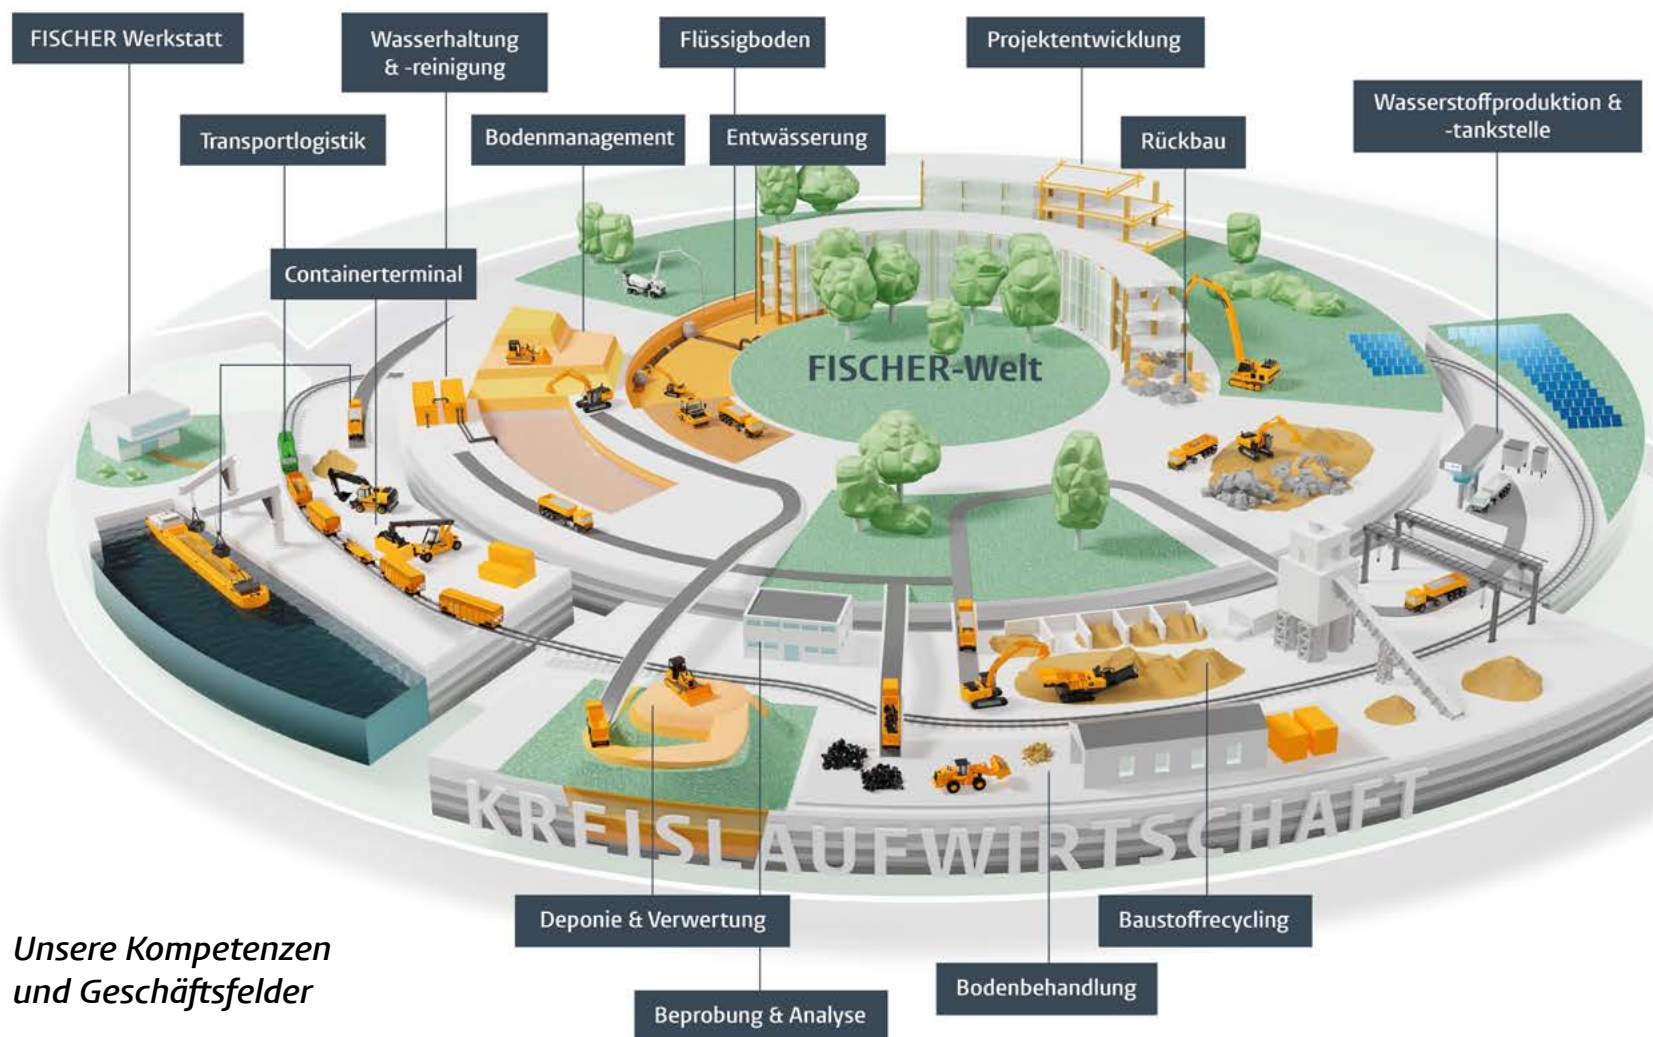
FISCHER Werkstatt

Wasserhaltung & -reinigung

Flüssigboden

Projektentwicklung

Wasserstoffproduktion & -tankstelle

Transportlogistik

Bodenmanagement

Entwässerung

Rückbau

Containerterminal

FISCHER-Welt

KREISLAUFWIRTSCHAFT

Deponie & Verwertung

Baustoffrecycling

Bodenbehandlung

Beprobung & Analyse

Unsere Kompetenzen und Geschäftsfelder